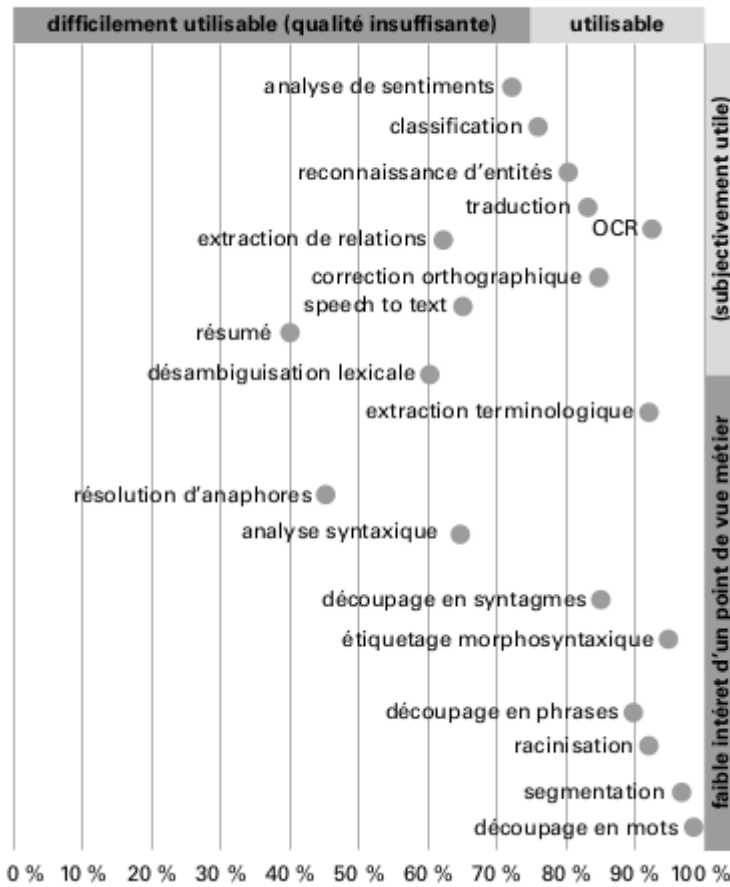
difficilement utilisable (qualité insuffisante)

utilisable

analyse de sentiments

classification

reconnaissance d'entités

traduction

OCR

extraction de relations

correction orthographique

speech to text

résumé

désambiguisation lexicale

extraction terminologique

résolution d'anaphores

analyse syntaxique

découpage en syntagmes

étiquetage morphosyntaxique

découpage en phrases

racinisation

segmentation

découpage en mots

(subjectivement utile)

faible intérêt d'un point de vue métier

0 % 10 % 20 % 30 % 40 % 50 % 60 % 70 % 80 % 90 % 100 %